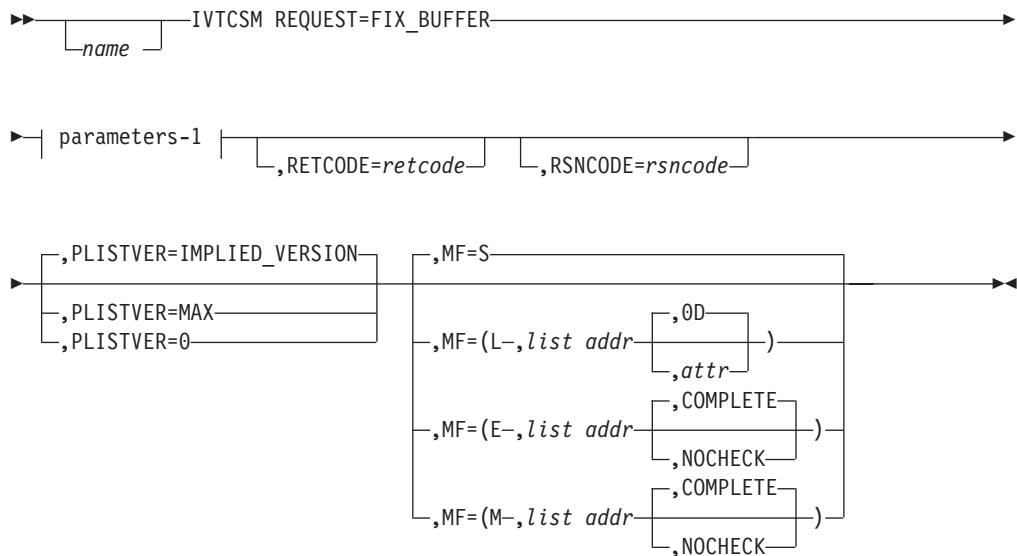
name

IVTCSM REQUEST=FIX_BUFFER

parameters-1

,RETCODE=retcode

,RSNCODE=rsncode

,PLISTVER=IMPLIED_VERSION

,PLISTVER=MAX

,PLISTVER=0

,MF=S

,MF=(L–,list addr

,0D

attr

)

,MF=(E–,list addr

,COMPLETE

,NOCHECK

)

,MF=(M–,list addr

,COMPLETE

,NOCHECK

)